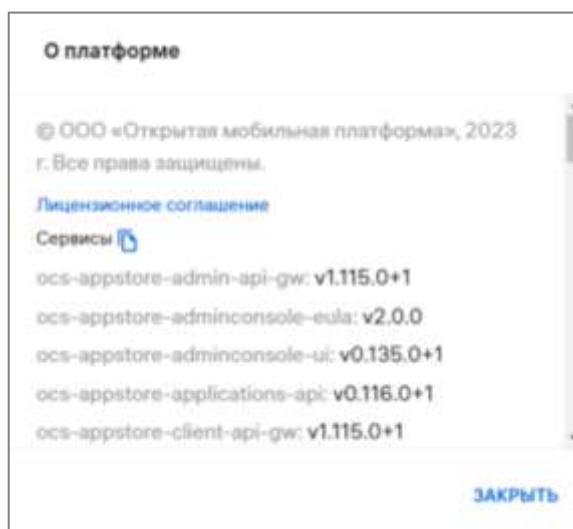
О платформе

© ООО «Открытая мобильная платформа», 2023 г. Все права защищены.

Лицензионное соглашение

Сервисы

ocs-appstore-admin-api-gw: v1.115.0+1

ocs-appstore-adminconsole-eula: v2.0.0

ocs-appstore-adminconsole-ui: v0.135.0+1

ocs-appstore-applications-api: v0.116.0+1

ocs-appstore-client-api-gw: v1.115.0+1

ЗАКРЫТЬ